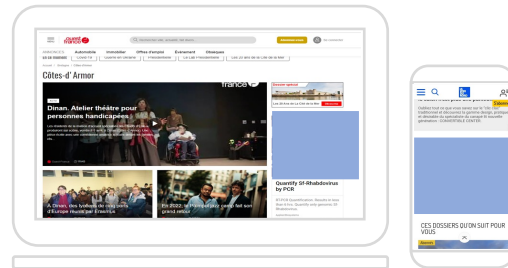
ouest france

Rechercher des articles, des lieux...

ANNONCES Automobile Immobilier Offres d'emploi Événement Obsèques

Côtes-d'Armor

Dinan. Atelier théâtre pour personnes handicapées

france

A Dinan, des lycéens de cinq pays d'Europe réunis par Erasmus

En 2022, le Printemps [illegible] grand retour

Quantify Sf-Rhabdovirus by PCR

CES DOSSIERS QU'ON SUIT POUR VOUS